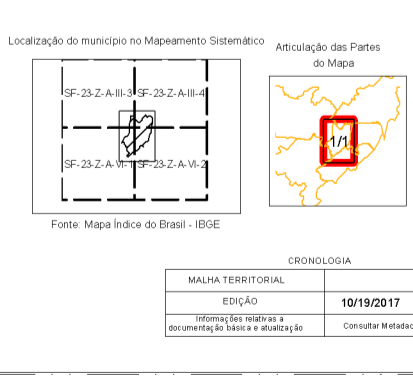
Localização do município no Mapeamento Sistemático

SF-23-Z-A-III-3
SF-23-Z-A-III-4
SF-23-Z-A-VI-1
SF-23-Z-A-VI-2

Fonte: Mapa Índice do Brasil - IBGE

Articulação das Partes do Mapa

1/1

CRONOLOGIA

| MALHA TERRITORIAL | |
|---|---|
| EDIÇÃO | 10/19/2017 |
| Informações relativas a documentação básica e atualização | Consultar Metadad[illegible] |